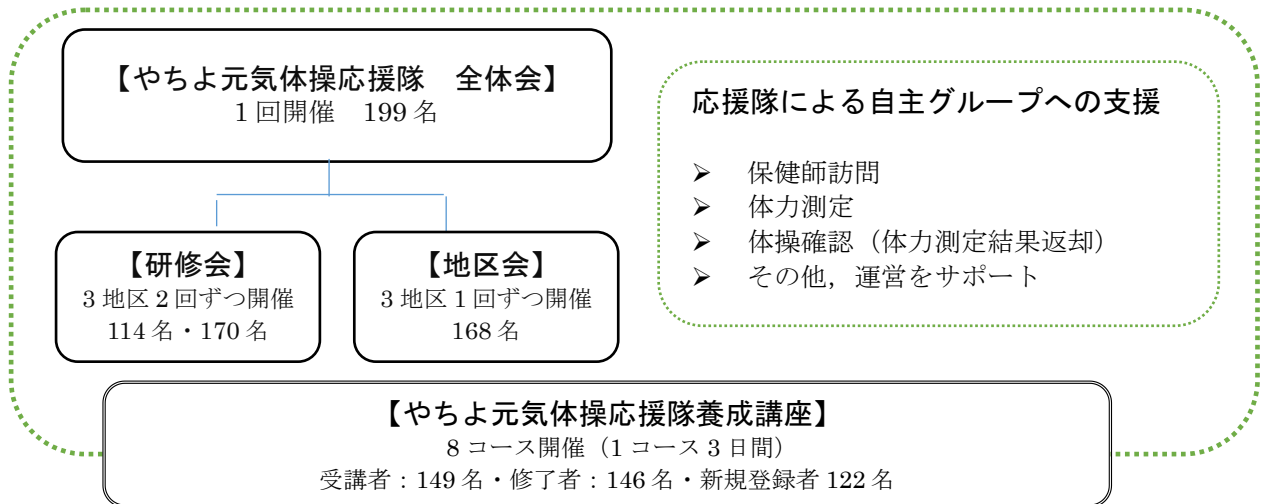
【やちよ元気体操応援隊　全体会】
1 回開催　199 名

【研修会】
3 地区 2 回ずつ開催
114 名・170 名

【地区会】
3 地区 1 回ずつ開催
168 名

応援隊による自主グループへの支援

➢ 保健師訪問
➢ 体力測定
➢ 体操確認（体力測定結果返却）
➢ その他，運営をサポート

【やちよ元気体操応援隊養成講座】
8 コース開催（1 コース 3 日間）
受講者：149 名・修了者：146 名・新規登録者 122 名